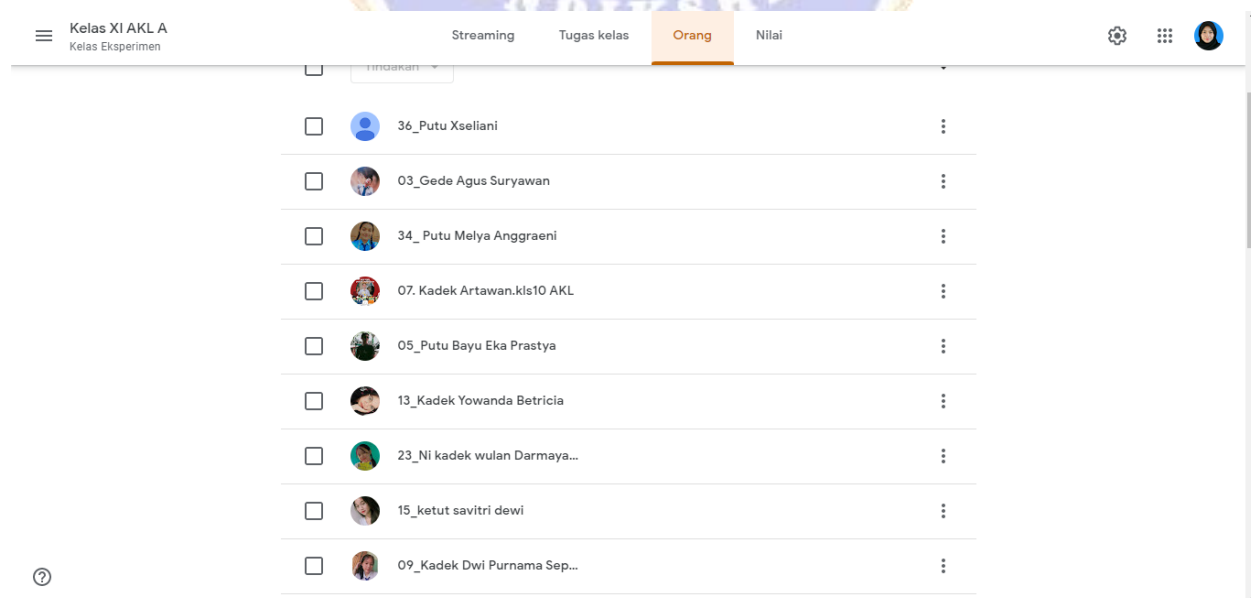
Kelas XI AKL A
Kelas Eksperimen

Streaming Tugas kelas Orang Nilai

Tindakan

36_Putu Xseliani

03_Gede Agus Suryawan

34_ Putu Melya Anggraeni

07. Kadek Artawan.kls10 AKL

05_Putu Bayu Eka Prastya

13_Kadek Yowanda Betricia

23_Ni kadek wulan Darmaya...

15_ketut savitri dewi

09_Kadek Dwi Purnama Sep...